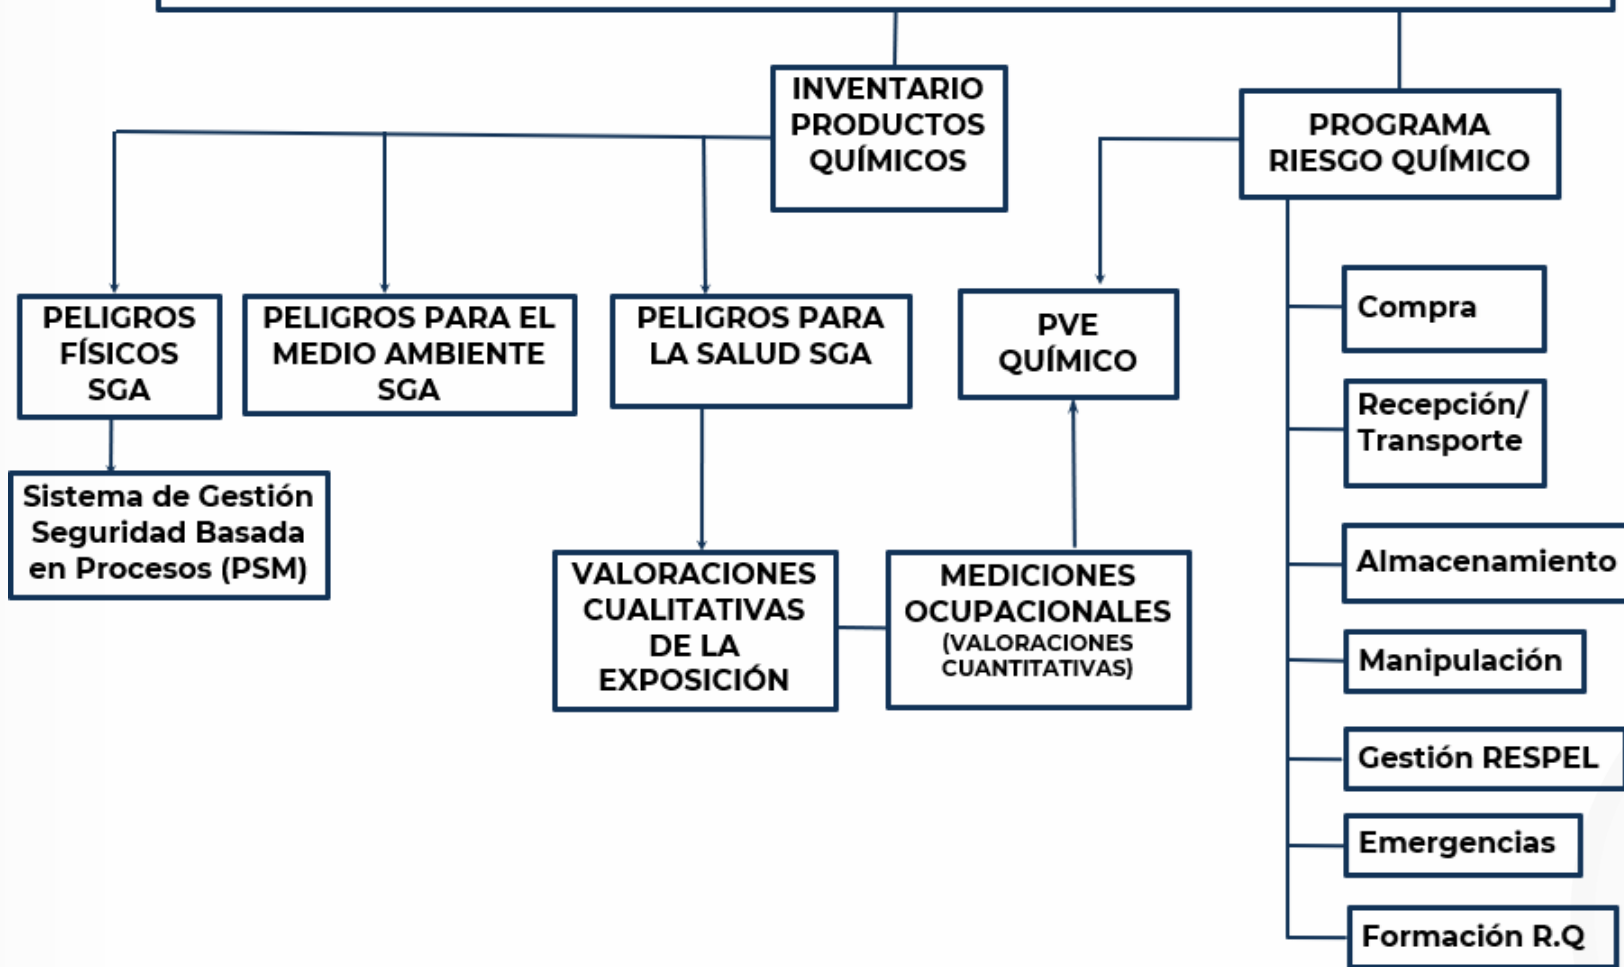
INVENTARIO PRODUCTOS QUÍMICOS

PROGRAMA RIESGO QUÍMICO

PELIGROS FÍSICOS SGA

PELIGROS PARA EL MEDIO AMBIENTE SGA

PELIGROS PARA LA SALUD SGA

PVE QUÍMICO

Sistema de Gestión Seguridad Basada en Procesos (PSM)

VALORACIONES CUALITATIVAS DE LA EXPOSICIÓN

MEDICIONES OCUPACIONALES (VALORACIONES CUANTITATIVAS)

Compra

Recepción/ Transporte

Almacenamiento

Manipulación

Gestión RESPEL

Emergencias

Formación R.Q